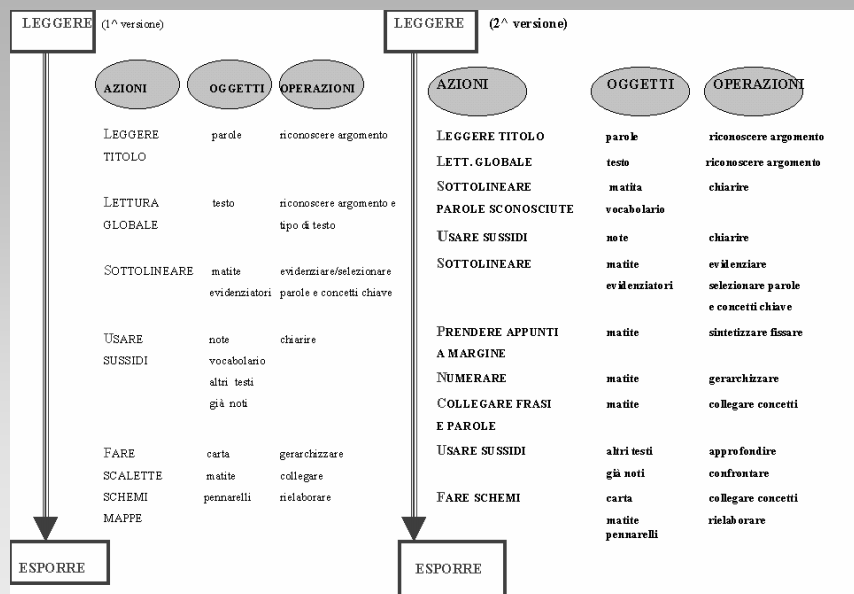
LEGGERE (1^ versione)

| AZIONI | OGGETTI | OPERAZIONI |
|---|---|---|
| LEGGERE TITOLO | parole | riconoscere argomento |
| LETTURA GLOBALE | testo | riconoscere argomento e tipo di testo |
| SOTTOLINEARE | matite evidenziatori | evidenziare/selezionare parole e concetti chiave |
| USARE SUSSIDI | note vocabolario altri testi già noti | chiarire |
| FARE SCALETTE SCHEMI MAPPE | carta matite pennarelli | gerarchizzare collegare rielaborare |

ESPORRE

LEGGERE (2^ versione)

| AZIONI | OGGETTI | OPERAZIONI |
|---|---|---|
| LEGGERE TITOLO | parole | riconoscere argomento |
| LETT. GLOBALE | testo | riconoscere argomento |
| SOTTOLINEARE PAROLE SCONOSCIUTE | matita vocabolario | chiarire |
| USARE SUSSIDI | note | chiarire |
| SOTTOLINEARE | matite evidenziatori | evidenziare selezionare parole e concetti chiave |
| PRENDERE APPUNTI A MARGINE | matite | sintetizzare fissare |
| NUMERARE | matite | gerarchizzare |
| COLLEGARE FRASI E PAROLE | matite | collegare concetti |
| USARE SUSSIDI | altri testi già noti | approfondire confrontare |
| FARE SCHEMI | carta matite pennarelli | collegare concetti rielaborare |

ESPORRE